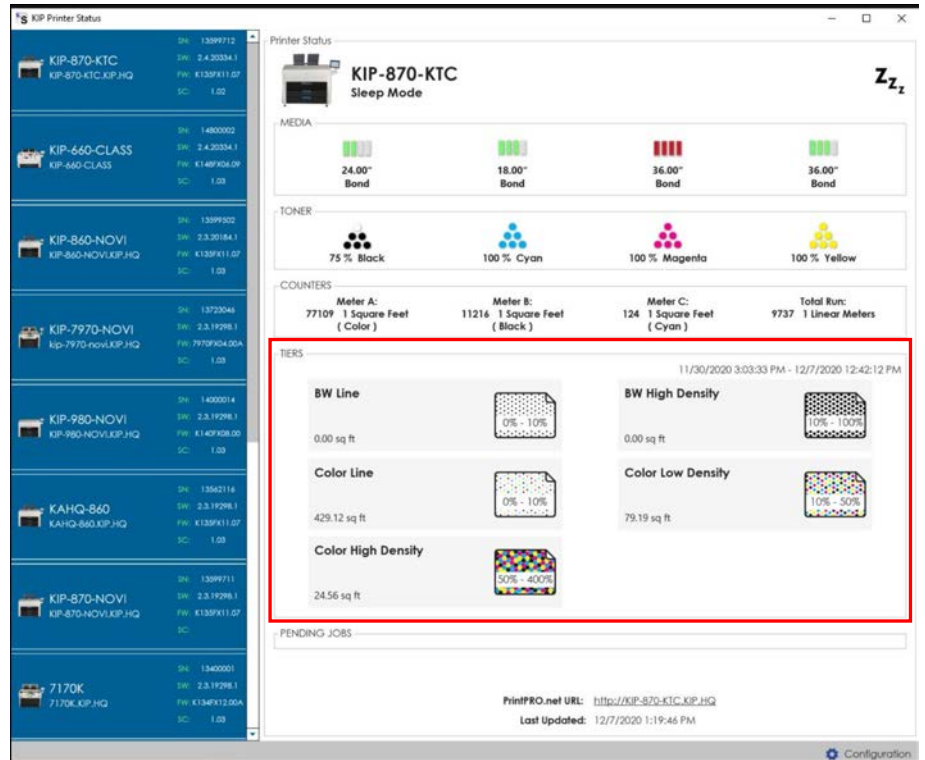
KIP Printer Status

KIP-870-KTC
KIP-870-KTC.KIP.HQ
SN: 13599712
SW: 2.4.20334.1
FW: K135FX11.07
SC: 1.02

KIP-660-CLASS
KIP-660-CLASS
SN: 14800002
SW: 2.4.20334.1
FW: K148FX06.09
SC: 1.03

KIP-860-NOVI
KIP-860-NOVI.KIP.HQ
SN: 13599502
SW: 2.3.20184.1
FW: K135FX11.07
SC: 1.03

KIP-7970-NOVI
kip-7970-novi.KIP.HQ
SN: 13723046
SW: 2.3.19298.1
FW: 7970FX04.00A
SC: 1.03

KIP-980-NOVI
KIP-980-NOVI.KIP.HQ
SN: 14000014
SW: 2.3.19298.1
FW: K140FX08.00
SC: 1.03

KAHQ-860
KAHQ-860.KIP.HQ
SN: 13562116
SW: 2.3.19298.1
FW: K135FX11.07
SC: 1.03

KIP-870-NOVI
KIP-870-NOVI.KIP.HQ
SN: 13599711
SW: 2.3.19298.1
FW: K135FX11.07
SC:

7170K
7170K.KIP.HQ
SN: 13400001
SW: 2.3.19298.1
FW: K134FX12.00A
SC: 1.03

Printer Status
KIP-870-KTC
Sleep Mode
Zzz

MEDIA
24.00" Bond
18.00" Bond
36.00" Bond
36.00" Bond

TONER
75 % Black
100 % Cyan
100 % Magenta
100 % Yellow

COUNTERS
Meter A: 77109 1 Square Feet ( Color )
Meter B: 11216 1 Square Feet ( Black )
Meter C: 124 1 Square Feet ( Cyan )
Total Run: 9737 1 Linear Meters

TIERS
11/30/2020 3:03:33 PM - 12/7/2020 12:42:12 PM

BW Line
0% - 10%
0.00 sq ft

BW High Density
10% - 100%
0.00 sq ft

Color Line
0% - 10%
429.12 sq ft

Color Low Density
10% - 50%
79.19 sq ft

Color High Density
50% - 400%
24.56 sq ft

PENDING JOBS

PrintPRO.net URL: http://KIP-870-KTC.KIP.HQ
Last Updated: 12/7/2020 1:19:46 PM

Configuration